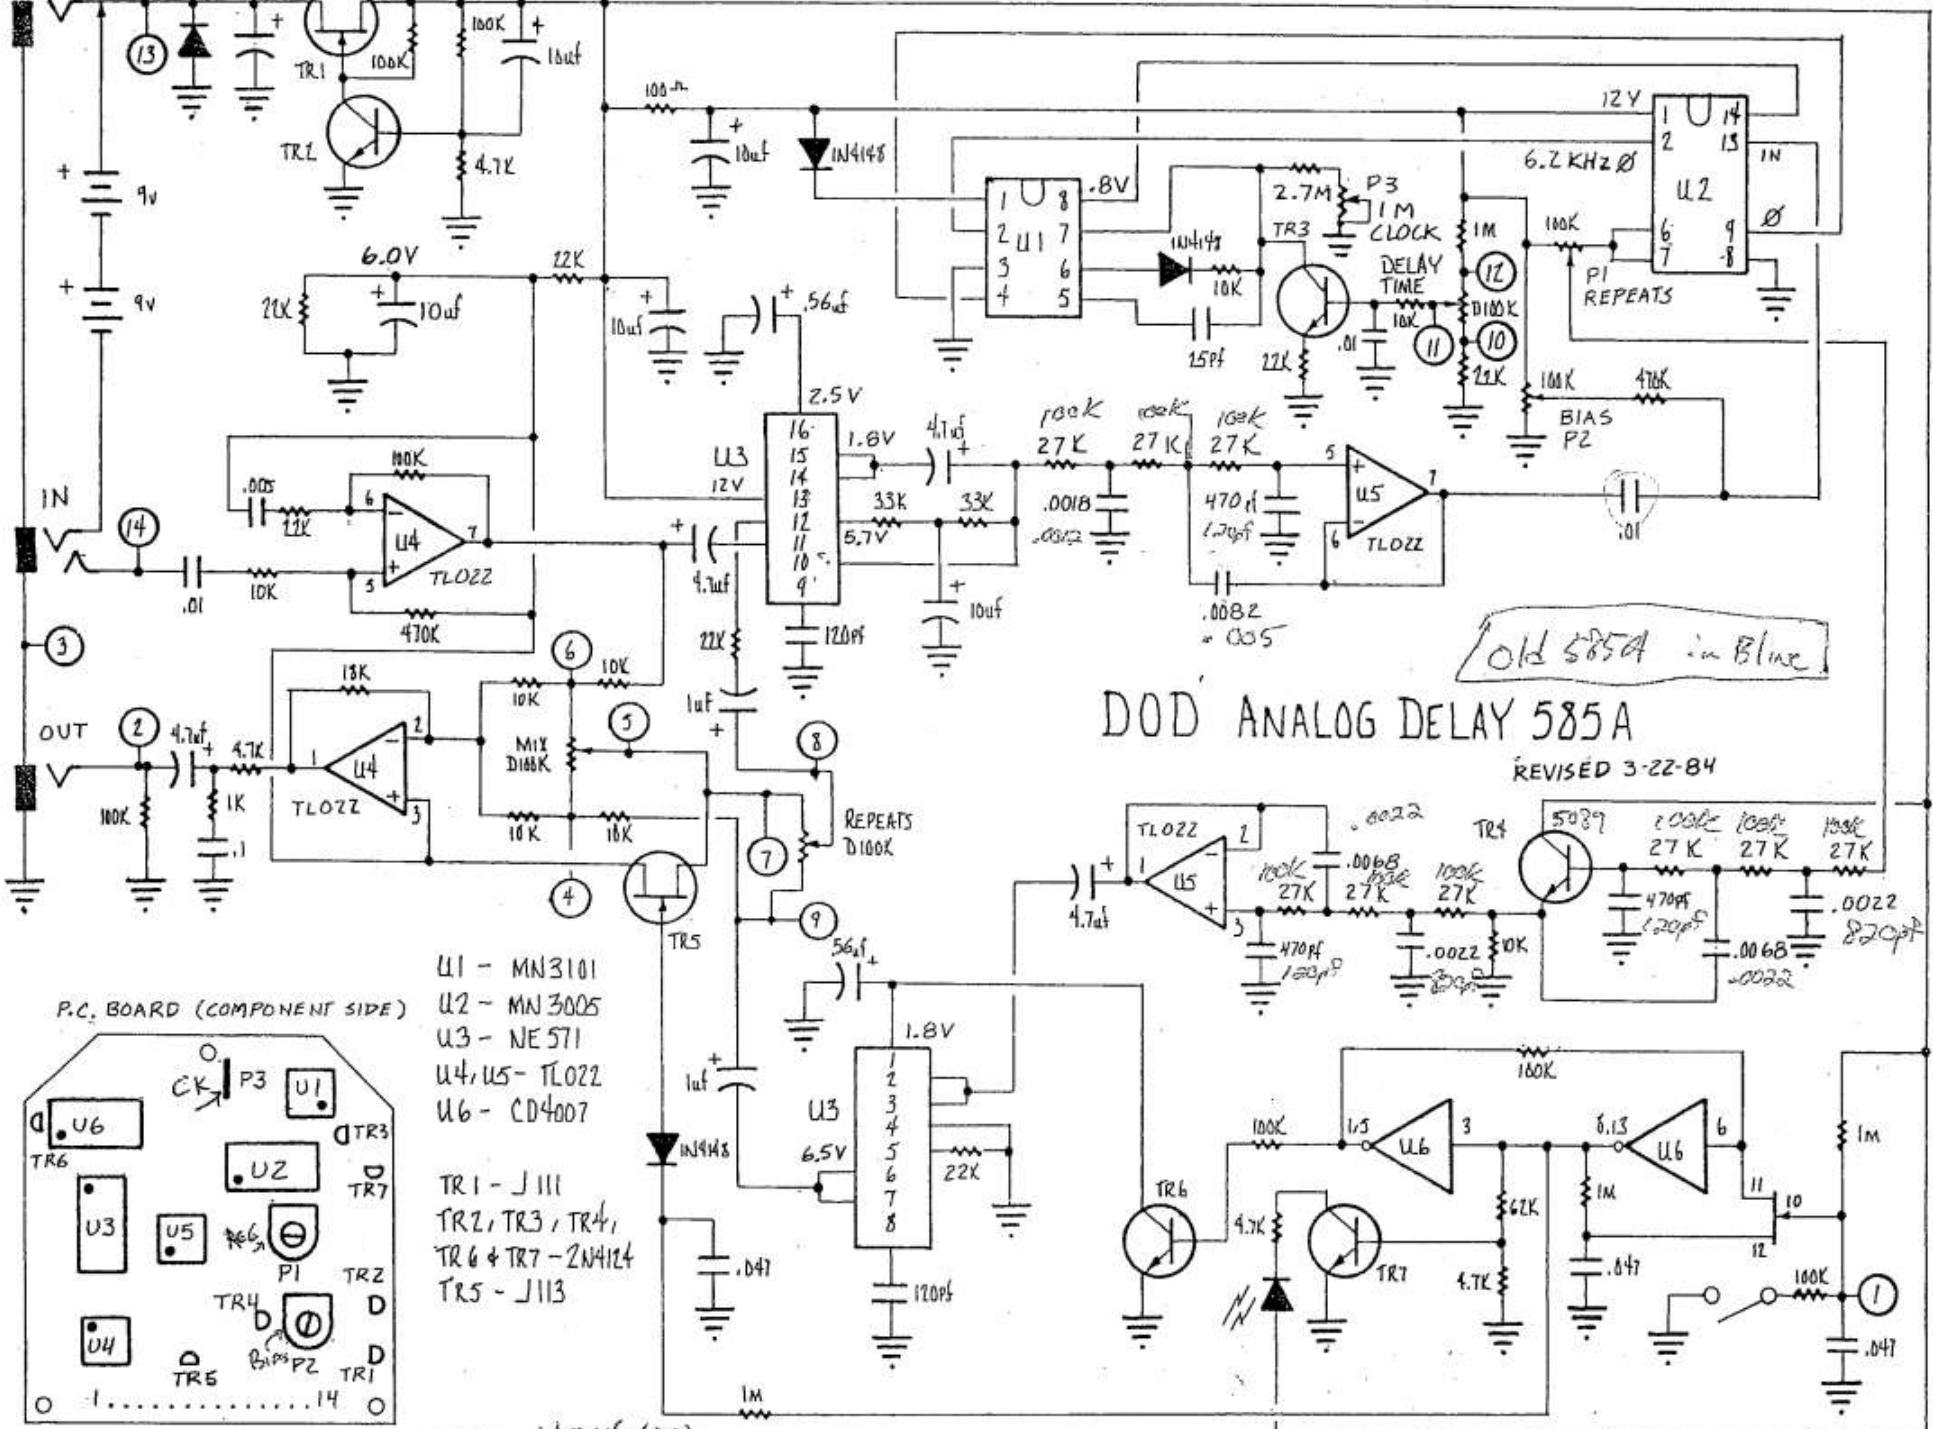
DOD ANALOG DELAY 585A
REVISED 3-22-84

old 585A in Blue

13
TR1
100K
100K
1uf
TR2
4.7K
9v
9v
100Ω
10uf
IN4148
12V
6.2 KHz Ø
IN
Ø
U2
1 2 6 7 14 13 9 8
.8V
U1
1 2 3 4 8 7 6 5
2.7M
P3
1M
CLOCK
IN4148
10K
TR3
1M
DELAY TIME
12
D100K
10K
11
10
15pf
22K
.01
22K
100K
P1
REPEATS
100K
470K
BIAS
P2
6.0V
22K
10uf
22K
10uf
.56uf
2.5V
U3
12V
16 15 14 13 12 11 10 9
1.8V
4.7uf
5.7V
33K
33K
100K
27K
100K
27K
100K
27K
.0018
.0012
470pf
120pf
.0082
.005
10uf
120pf
U5
TL022
5 6 7
.01
IN
14
.005
22K
100K
U4
TL022
6 5 7
.01
10K
470K
4.7uf
3
22K
1uf
OUT
2
4.7uf
4.7K
18K
U4
TL022
1 2 3
100K
1K
.1
10K
MIX
D100K
6
10K
5
10K
10K
4
8
REPEATS
D100K
7
9
TR5
TL022
U5
1 2 3
.0022
.0068
4.7uf
100K
27K
100K
27K
100K
27K
470pf
120pf
.0022
300pf
10K
TR4
5089
100K
27K
100K
27K
100K
27K
470pf
120pf
.0068
.0022
.0022
820pf
.56uf
1.8V
U3
1 2 3 4 5 6 7 8
6.5V
22K
120pf
1uf
IN4148
.047
U1 - MN3101
U2 - MN3005
U3 - NE571
U4, U5 - TL022
U6 - CD4007
TR1 - J111
TR2, TR3, TR4, TR6 & TR7 - 2N4124
TR5 - J113
P.C. BOARD (COMPONENT SIDE)
CK
P3
U1
U6
TR6
TR3
U2
TR7
U3
U5
REG
P1
TR2
TR4
P2
BIAS
U4
TR5
TR1
1 .............. 14
100K
100K
1,5
U6
3
8,13
U6
6
TR6
4.7K
TR7
62K
1M
4.7K
.047
11
10
12
1M
100K
1
.047
1M